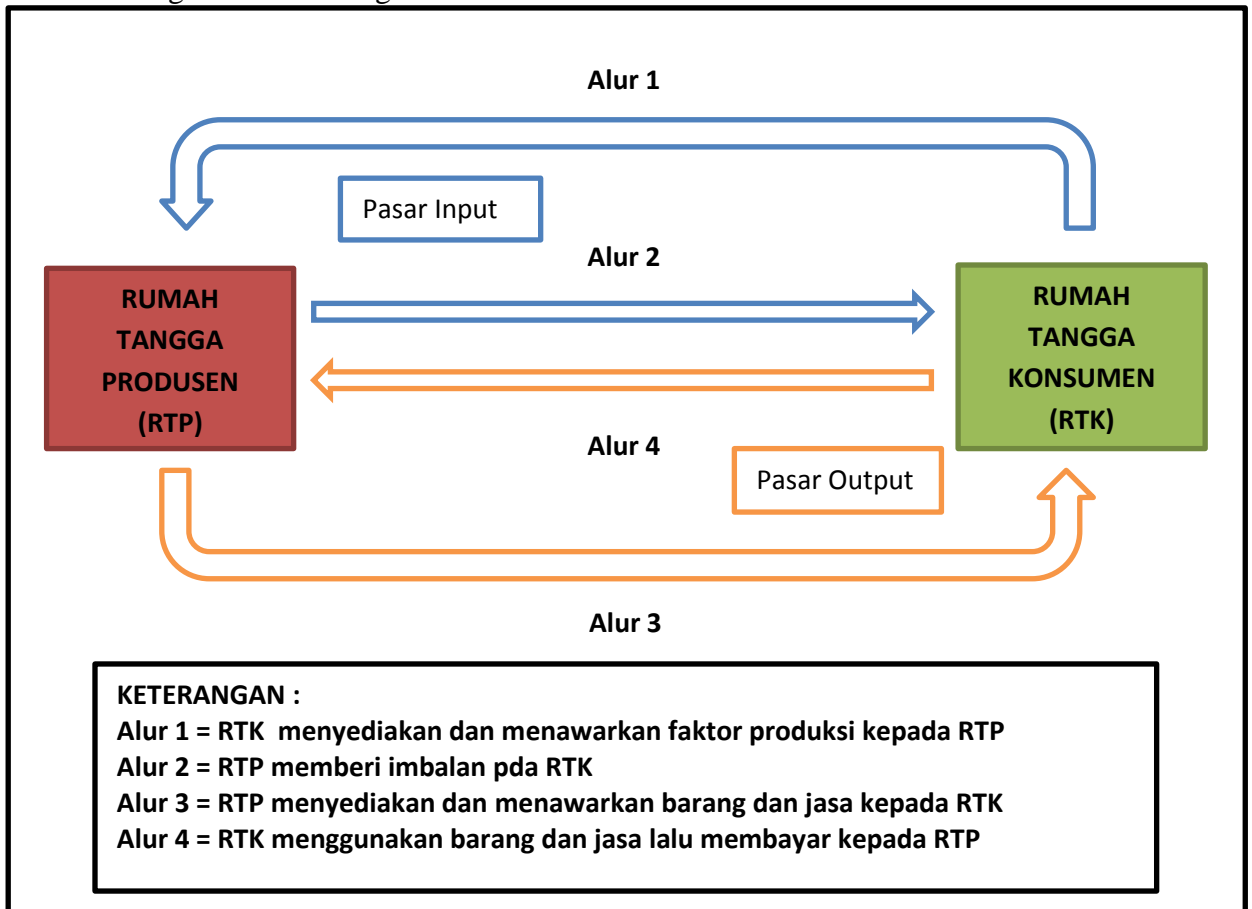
Alur 1

Pasar Input

Alur 2

RUMAH TANGGA PRODUSEN (RTP)

RUMAH TANGGA KONSUMEN (RTK)

Alur 4

Pasar Output

Alur 3

KETERANGAN :
Alur 1 = RTK menyediakan dan menawarkan faktor produksi kepada RTP
Alur 2 = RTP memberi imbalan pda RTK
Alur 3 = RTP menyediakan dan menawarkan barang dan jasa kepada RTK
Alur 4 = RTK menggunakan barang dan jasa lalu membayar kepada RTP